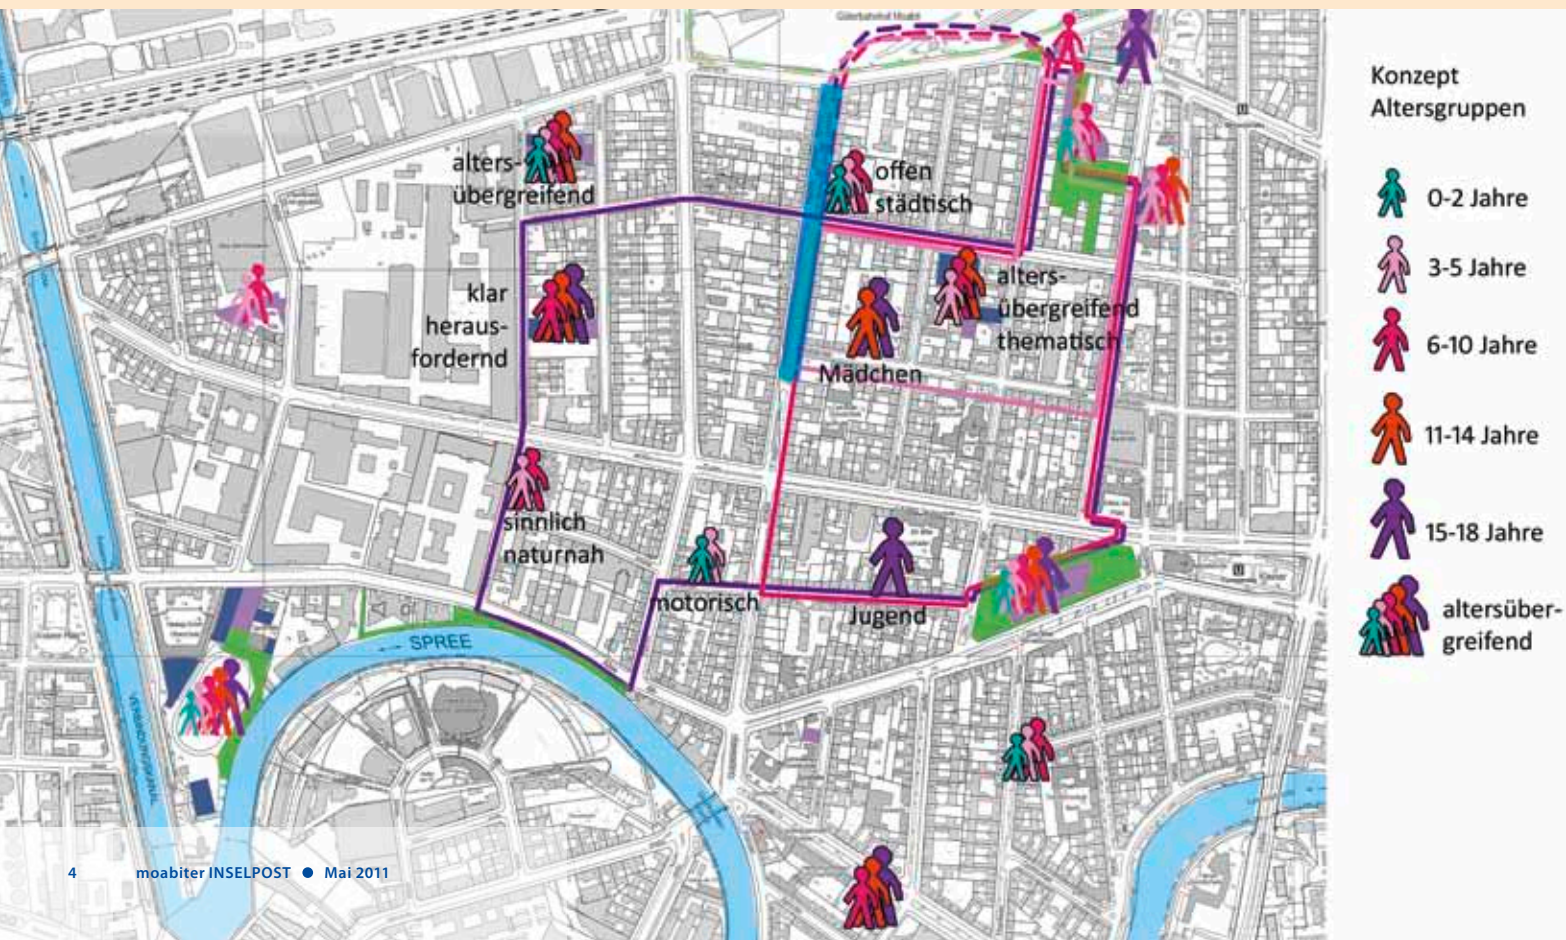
alters-
übergreifend

offen
städtisch

klar
heraus-
fordernd

alters-
übergreifend
thematisch

Mädchen

sinnlich
naturnah

motorisch

Jugend

SPREE

Konzept
Altersgruppen

0-2 Jahre

3-5 Jahre

6-10 Jahre

11-14 Jahre

15-18 Jahre

altersübergreifend

4 moabiter INSELPOST ● Mai 2011